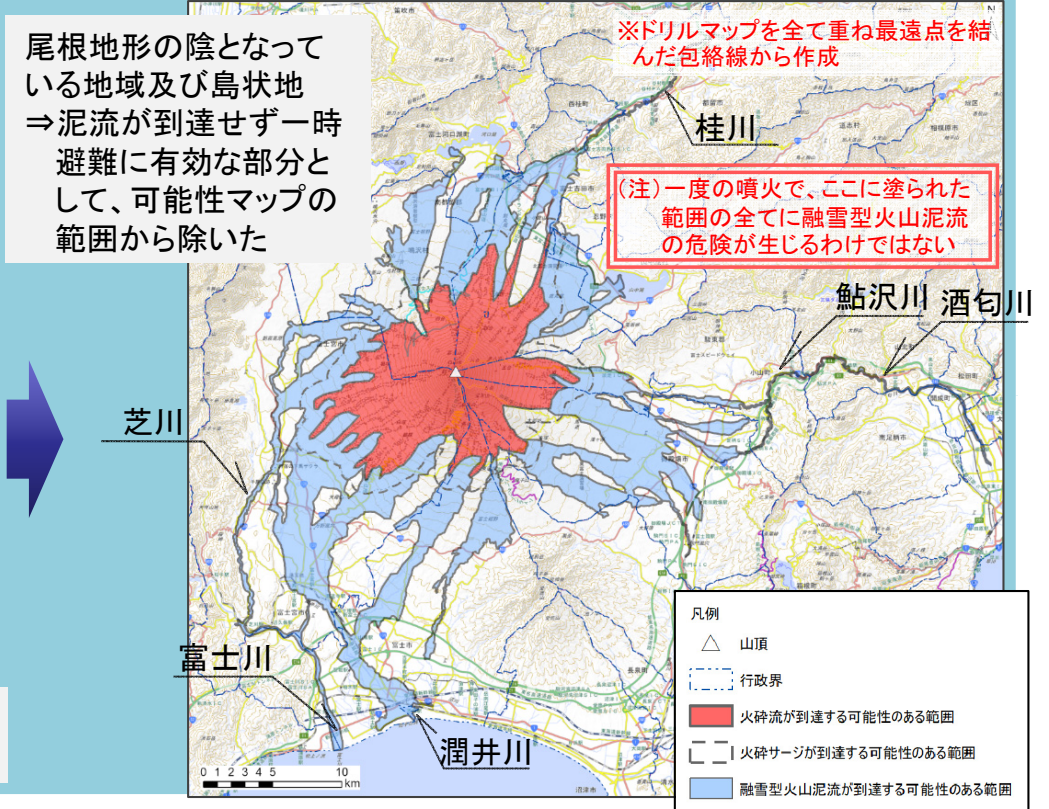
尾根地形の陰となっている地域及び島状地
⇒泥流が到達せず一時避難に有効な部分として、可能性マップの範囲から除いた

※ドリルマップを全て重ね最遠点を結んだ包絡線から作成

桂川

(注)一度の噴火で、ここに塗られた範囲の全てに融雪型火山泥流の危険が生じるわけではない

鮎沢川

酒匂川

芝川

富士川

潤井川

0 1 2 3 4 5 10 km

凡例
山頂
行政界
火砕流が到達する可能性のある範囲
火砕サージが到達する可能性のある範囲
融雪型火山泥流が到達する可能性のある範囲